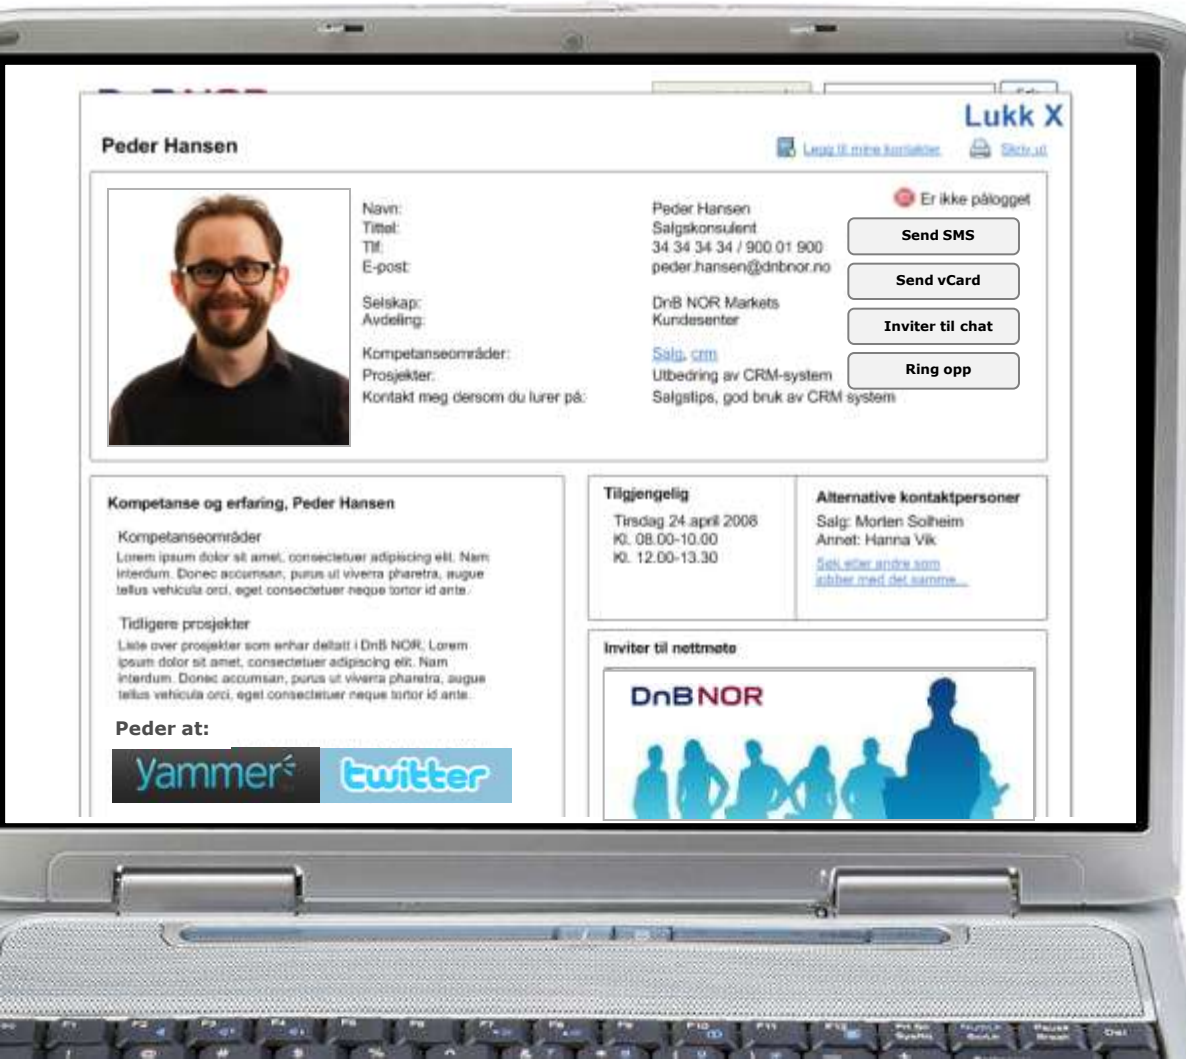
Lukk X

Peder Hansen

Legg til mine kontakter Skriv ut

Er ikke pålogget

Navn: Peder Hansen
Tittel: Salgskonsulent
Tlf: 34 34 34 34 / 900 01 900
E-post: peder.hansen@dnbnor.no

Selskap: DnB NOR Markets
Avdeling: Kundesenter

Kompetanseområder: Salg, crm
Prosjekter: Utbedring av CRM-system
Kontakt meg dersom du lurer på: Salgstips, god bruk av CRM system

Send SMS

Send vCard

Inviter til chat

Ring opp

Kompetanse og erfaring, Peder Hansen

Kompetanseområder

Lorem ipsum dolor sit amet, consectetuer adipiscing elit. Nam interdum. Donec accumsan, purus ut viverra pharetra, augue tellus vehicula orci, eget consectetuer neque tortor id ante.

Tidligere prosjekter

Liste over prosjekter som enhar deltatt i DnB NOR. Lorem ipsum dolor sit amet, consectetuer adipiscing elit. Nam interdum. Donec accumsan, purus ut viverra pharetra, augue tellus vehicula orci, eget consectetuer neque tortor id ante.

Peder at:

yammer twitter

Tilgjengelig

Tirsdag 24 april 2008
Kl. 08.00-10.00
Kl. 12.00-13.30

Alternative kontaktpersoner

Salg: Morten Solheim
Annet: Hanna Vik

Søk etter andre som jobber med det samme...

Inviter til nettmøte

DnB NOR